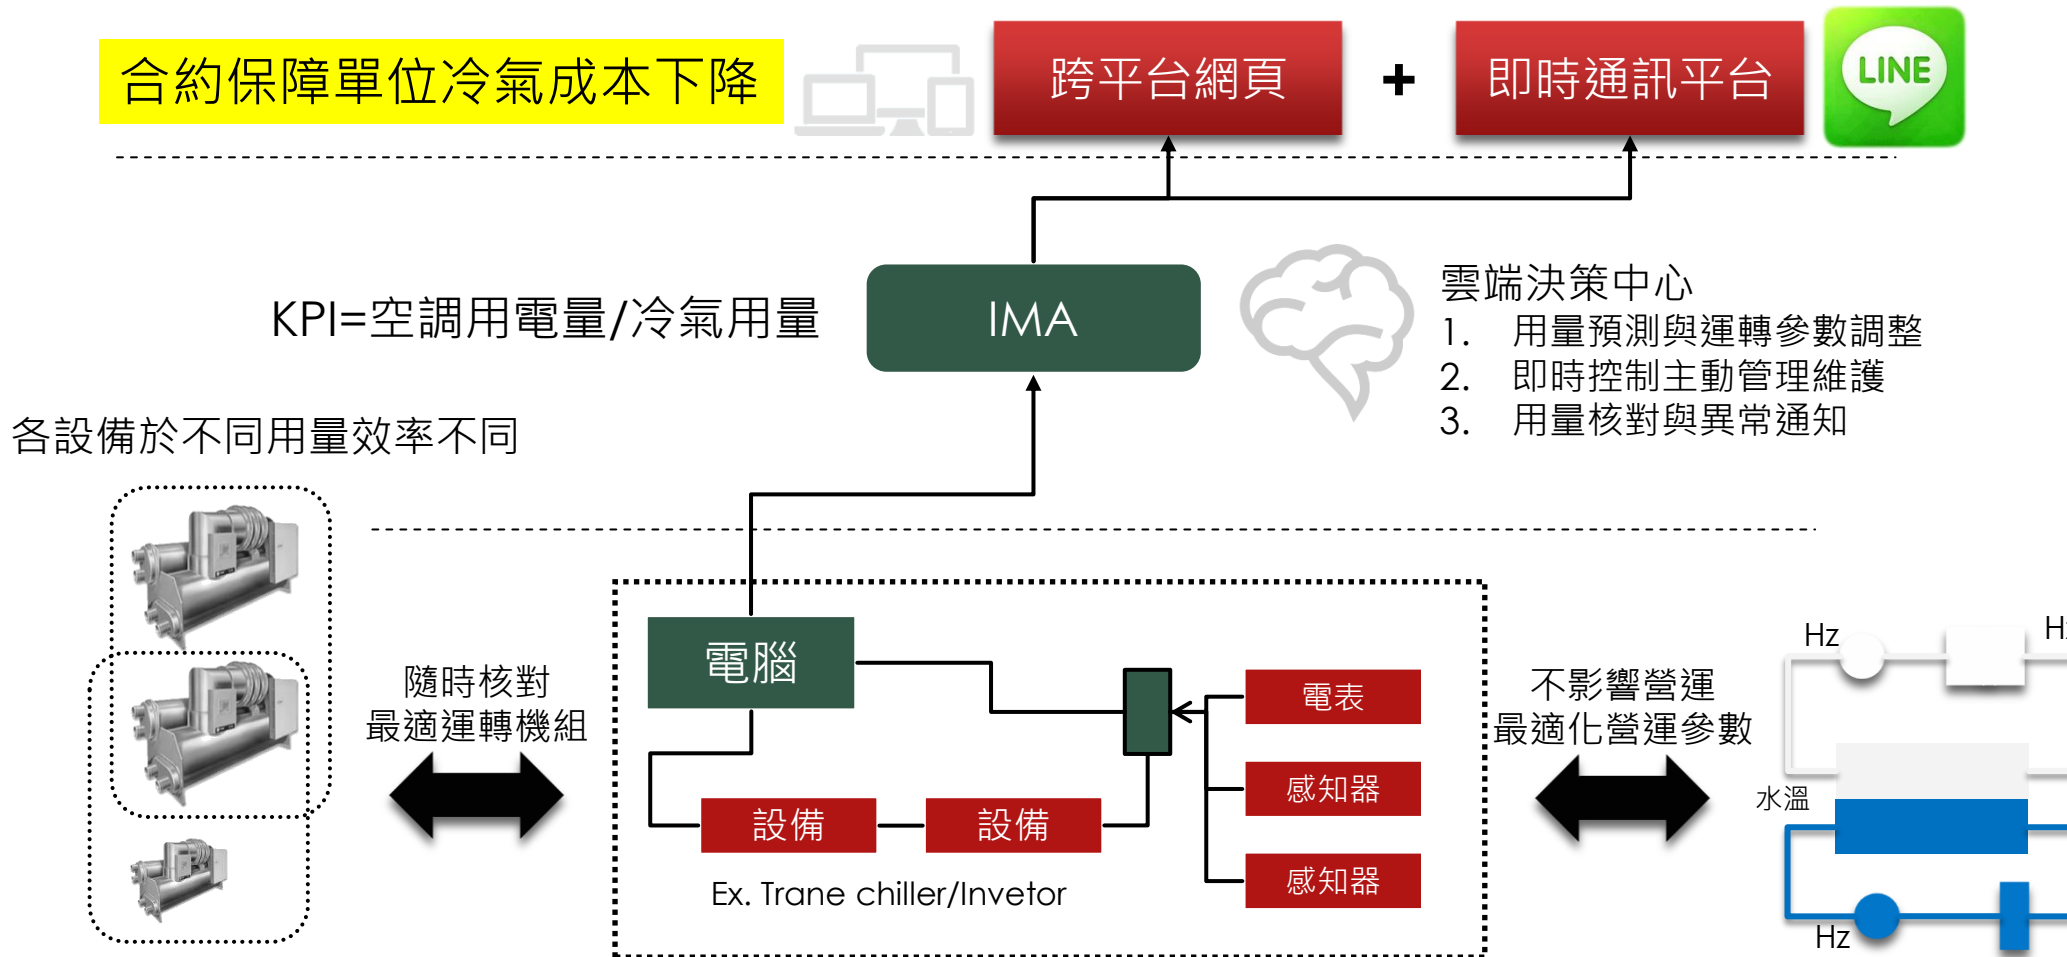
合約保障單位冷氣成本下降

跨平台網頁 + 即時通訊平台

LINE

KPI=空調用電量/冷氣用量

IMA

雲端決策中心
1. 用量預測與運轉參數調整
2. 即時控制主動管理維護
3. 用量核對與異常通知

各設備於不同用量效率不同

隨時核對
最適運轉機組

電腦

電表

感知器

感知器

設備 設備

Ex. Trane chiller/Invetor

不影響營運
最適化營運參數

Hz

H

水溫

Hz